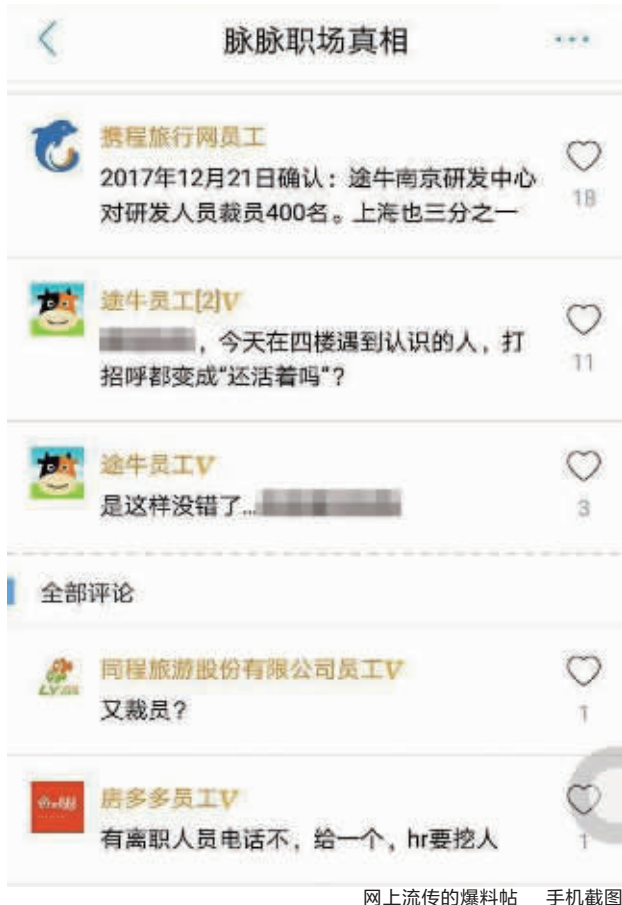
脉脉职场真相

携程旅行网员工
2017年12月21日确认：途牛南京研发中心对研发人员裁员400名。上海也三分之一
18

途牛员工[2]V
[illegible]，今天在四楼遇到认识的人，打招呼都变成"还活着吗"？
11

途牛员工V
是这样没错了...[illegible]
3

全部评论

同程旅游股份有限公司员工V
又裁员？
1

唐多多员工V
有离职人员电话不，给一个，hr要挖人
1

网上流传的爆料帖　手机截图